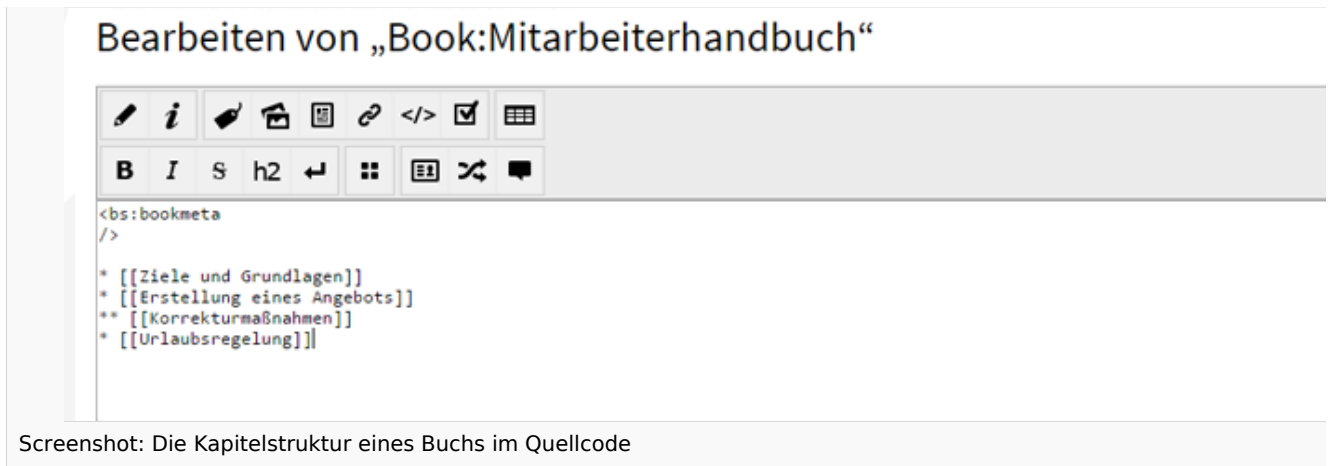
Bearbeiten von „Book:Mitarbeiterhandbuch“

B I S h2

<bs:bookmeta
/>

* [[Ziele und Grundlagen]]
* [[Erstellung eines Angebots]]
** [[Korrekturmaßnahmen]]
* [[Urlaubsregelung]]

Screenshot: Die Kapitelstruktur eines Buchs im Quellcode